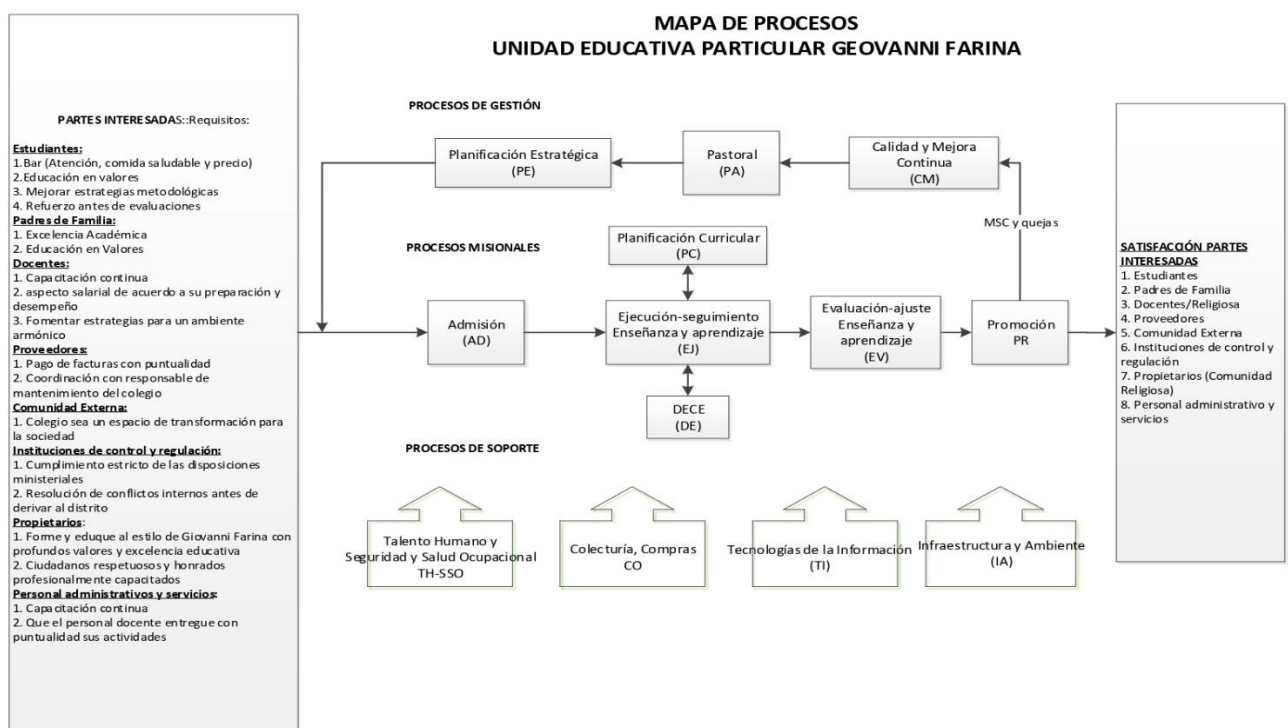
MAPA DE PROCESOS
UNIDAD EDUCATIVA PARTICULAR GEOVANNI FARINA

PARTES INTERESADAS::Requisitos:

Estudiantes:
1.Bar (Atención, comida saludable y precio)
2.Educación en valores
3. Mejorar estrategias metodológicas
4. Refuerzo antes de evaluaciones
Padres de Familia:
1. Excelencia Académica
2. Educación en Valores
Docentes:
1. Capacitación continua
2. aspecto salarial de acuerdo a su preparación y desempeño
3. Fomentar estrategias para un ambiente armónico
Proveedores:
1. Pago de facturas con puntualidad
2. Coordinación con responsable de mantenimiento del colegio
Comunidad Externa:
1. Colegio sea un espacio de transformación para la sociedad
Instituciones de control y regulación:
1. Cumplimiento estricto de las disposiciones ministeriales
2. Resolución de conflictos internos antes de derivar al distrito
Propietarios:
1. Forme y eduque al estilo de Giovanni Farina con profundos valores y excelencia educativa
2. Ciudadanos respetuosos y honrados profesionalmente capacitados
Personal administrativos y servicios:
1. Capacitación continua
2. Que el personal docente entregue con puntualidad sus actividades

PROCESOS DE GESTIÓN

Planificación Estratégica
(PE)

Pastoral
(PA)

Calidad y Mejora Continua
(CM)

MSC y quejas

PROCESOS MISIONALES

Planificación Curricular
(PC)

Admisión
(AD)

Ejecución-seguimiento Enseñanza y aprendizaje
(EJ)

Evaluación-ajuste Enseñanza y aprendizaje
(EV)

Promoción
PR

DECE
(DE)

SATISFACCIÓN PARTES INTERESADAS
1. Estudiantes
2. Padres de Familia
3. Docentes/Religiosa
4. Proveedores
5. Comunidad Externa
6. Instituciones de control y regulación
7. Propietarios (Comunidad Religiosa)
8. Personal administrativo y servicios

PROCESOS DE SOPORTE

Talento Humano y Seguridad y Salud Ocupacional
TH-SSO

Colecturía, Compras
CO

Tecnologías de la Información
(TI)

Infraestructura y Ambiente
(IA)